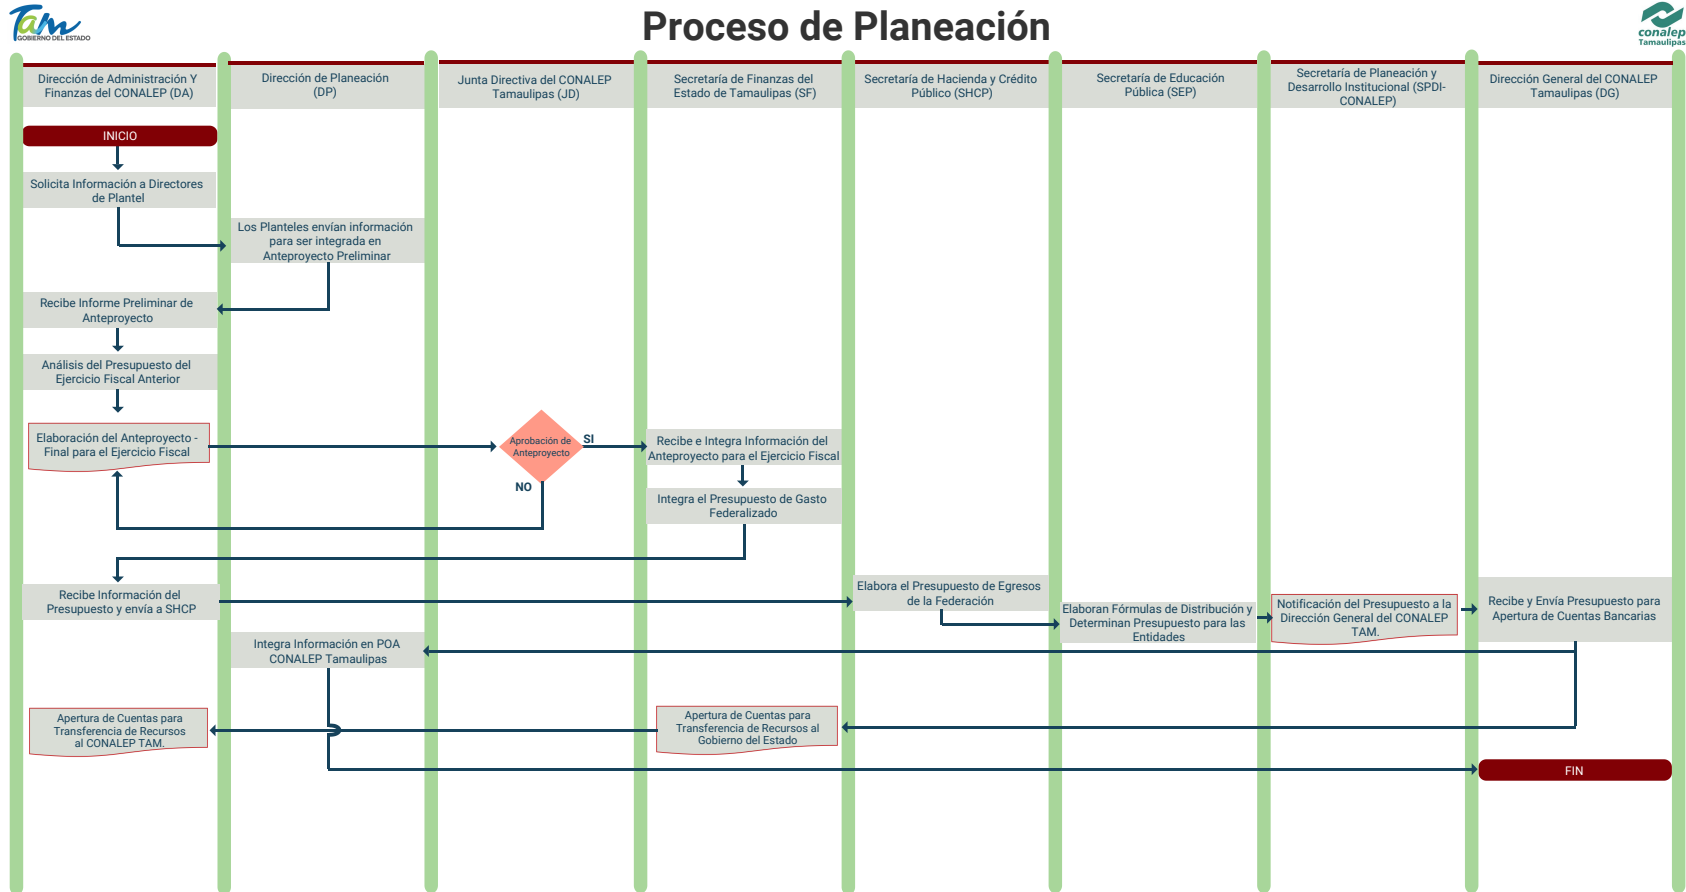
Tam GOBIERNO DEL ESTADO

Proceso de Planeación

conalep Tamaulipas

Dirección de Administración Y Finanzas del CONALEP (DA)

Dirección de Planeación (DP)

Junta Directiva del CONALEP Tamaulipas (JD)

Secretaría de Finanzas del Estado de Tamaulipas (SF)

Secretaría de Hacienda y Crédito Público (SHCP)

Secretaría de Educación Pública (SEP)

Secretaría de Planeación y Desarrollo Institucional (SPDI-CONALEP)

Dirección General del CONALEP Tamaulipas (DG)

INICIO

Solicita Información a Directores de Plantel

Los Planteles envían información para ser integrada en Anteproyecto Preliminar

Recibe Informe Preliminar de Anteproyecto

Análisis del Presupuesto del Ejercicio Fiscal Anterior

Elaboración del Anteproyecto - Final para el Ejercicio Fiscal

Aprobación de Anteproyecto

SI

NO

Recibe e Integra Información del Anteproyecto para el Ejercicio Fiscal

Integra el Presupuesto de Gasto Federalizado

Recibe Información del Presupuesto y envía a SHCP

Elabora el Presupuesto de Egresos de la Federación

Elaboran Fórmulas de Distribución y Determinan Presupuesto para las Entidades

Notificación del Presupuesto a la Dirección General del CONALEP TAM.

Recibe y Envía Presupuesto para Apertura de Cuentas Bancarias

Integra Información en POA CONALEP Tamaulipas

Apertura de Cuentas para Transferencia de Recursos al CONALEP TAM.

Apertura de Cuentas para Transferencia de Recursos al Gobierno del Estado

FIN